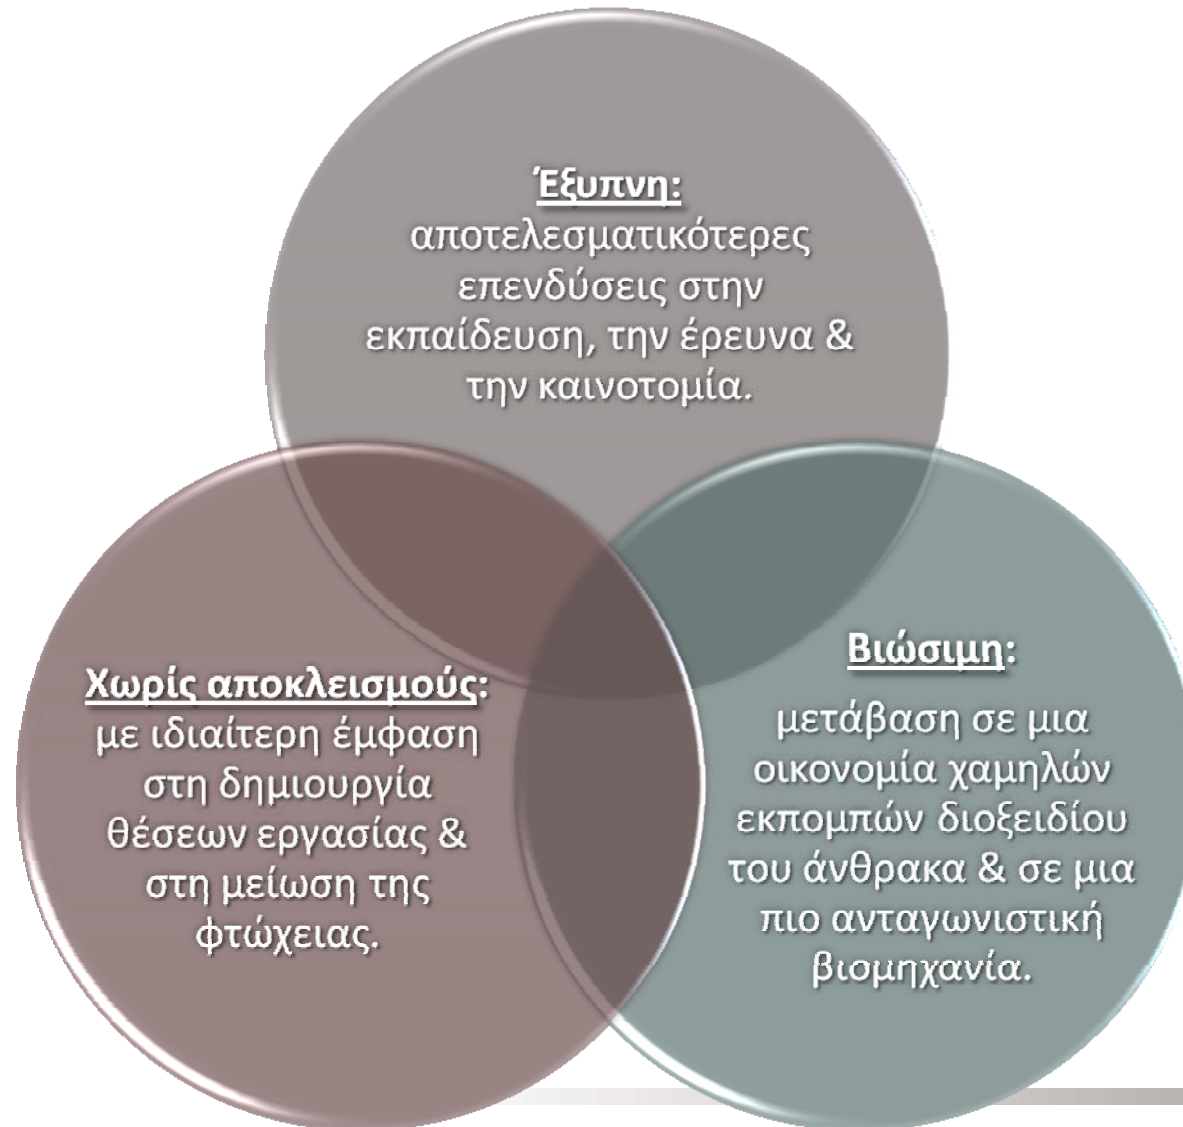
Έξυπνη:
αποτελεσματικότερες επενδύσεις στην εκπαίδευση, την έρευνα & την καινοτομία.

Χωρίς αποκλεισμούς:
με ιδιαίτερη έμφαση στη δημιουργία θέσεων εργασίας & στη μείωση της φτώχειας.

Βιώσιμη:
μετάβαση σε μια οικονομία χαμηλών εκπομπών διοξειδίου του άνθρακα & σε μια πιο ανταγωνιστική βιομηχανία.